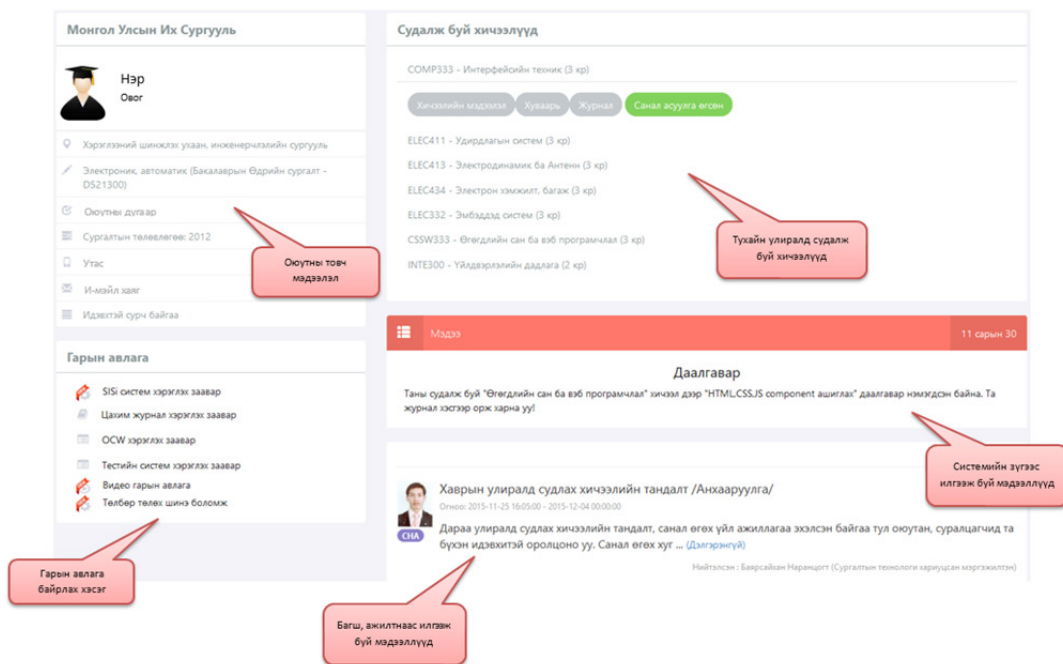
Монгол Улсын Их Сургууль

Нэр
Овог

Хэрэглээний шинжлэх ухаан, инженерчлэлийн сургууль

Электроник, автоматик (Бакалаврын Өдрийн сургалт - DS21300)

Оюутны дугаар

Сургалтын төлөвлөгөө: 2012

Утас

И-мэйл хаяг

Идэвхтэй суралцаж байгаа

Оюутны товч мэдээлэл

Гарын авлага

SISi систем хэрэглэх заавар

Цахим журнал хэрэглэх заавар

OCW хэрэглэх заавар

Тестийн систем хэрэглэх заавар

Видео гарын авлага

Төлбөр төлөх шинэ боломж

Гарын авлага байрлах хэсэг

Судалж буй хичээлүүд

COMP333 - Интерфейсийн техник (3 кр)

Хичээлийн мэдээлэл Хуваарь Журнал Санал асуулга өгөх

ELEC411 - Удирдлагын систем (3 кр)

ELEC413 - Электродинамик ба Антенн (3 кр)

ELEC434 - Электрон хэмжилт, багаж (3 кр)

ELEC332 - Эмбэддэд систем (3 кр)

CSSW333 - Өгөгдлийн сан ба вэб програмчлал (3 кр)

INTE300 - Үйлдвэрлэлийн дадлага (2 кр)

Тухайн улиралд судалж буй хичээлүүд

Мэдээ 11 сарын 30

Даалгавар

Таны судалж буй "Өгөгдлийн сан ба вэб програмчлал" хичээл дээр "HTML,CSS,JS component ашиглах" даалгавар нэмэгдсэн байна. Та журнал хэсгээр орж харна уу!

Системийн зүгээс илгээж буй мэдээллүүд

Хаврын улиралд судлах хичээлийн тандалт /Анхааруулга/

Огноо: 2015-11-25 16:05:00 - 2015-12-04 00:00:00

CHA

Дараа улиралд судлах хичээлийн тандалт, санал өгөх үйл ажиллагаа эхэлсэн байгаа тул оюутан, суралцагчид та бүхэн идэвхтэй оролцоно уу. Санал өгөх хуг ... (Дэлгэрэнгүй)

Нийтэлсэн : Баярсайхан Наранцогт (Сургалтын технологи хариуцсан мэргэжилтэн)

Багш, ажилтнаас илгээх буй мэдээллүүд